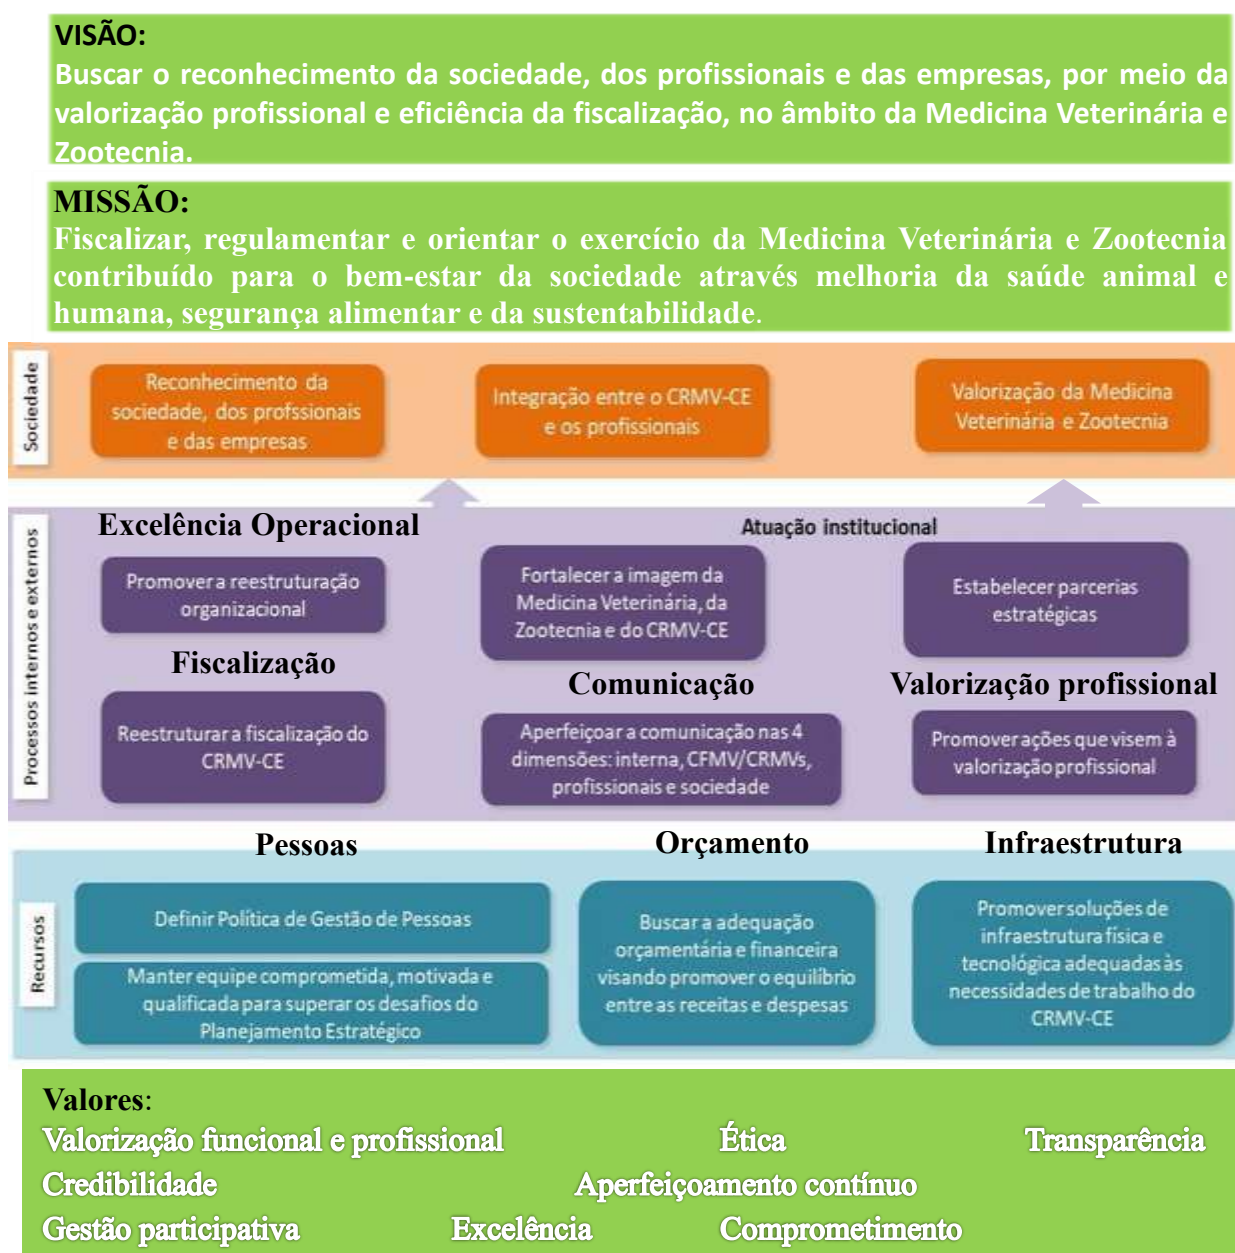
VISÃO:
Buscar o reconhecimento da sociedade, dos profissionais e das empresas, por meio da valorização profissional e eficiência da fiscalização, no âmbito da Medicina Veterinária e Zootecnia.

MISSÃO:
Fiscalizar, regulamentar e orientar o exercício da Medicina Veterinária e Zootecnia contribuído para o bem-estar da sociedade através melhoria da saúde animal e humana, segurança alimentar e da sustentabilidade.

Sociedade

Reconhecimento da sociedade, dos profssionais e das empresas

Integração entre o CRMV-CE e os profissionais

Valorização da Medicina Veterinária e Zootecnia

Processos internos e externos

Excelência Operacional

Atuação institucional

Promover a reestruturação organizacional

Fortalecer a imagem da Medicina Veterinária, da Zootecnia e do CRMV-CE

Estabelecer parcerias estratégicas

Fiscalização

Comunicação

Valorização profissional

Reestruturar a fiscalização do CRMV-CE

Aperfeiçoar a comunicação nas 4 dimensões: interna, CFMV/CRMVs, profissionais e sociedade

Promover ações que visem à valorização profissional

Recursos

Pessoas

Orçamento

Infraestrutura

Definir Política de Gestão de Pessoas

Manter equipe comprometida, motivada e qualificada para superar os desafios do Planejamento Estratégico

Buscar a adequação orçamentária e financeira visando promover o equilíbrio entre as receitas e despesas

Promover soluções de infraestrutura física e tecnológica adequadas às necessidades de trabalho do CRMV-CE

Valores:
Valorização funcional e profissional Ética Transparência
Credibilidade Aperfeiçoamento contínuo
Gestão participativa Excelência Comprometimento